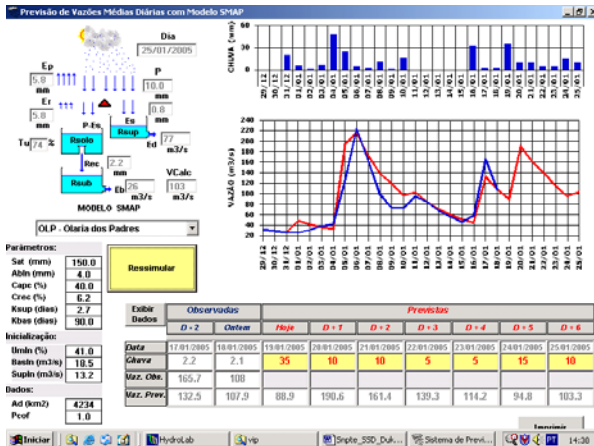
Previsão de Vazões Médias Diárias com Modelo SMAP

Dia
25/01/2005

Ep
5.8
mm

P
10.0
mm

Er
5.8
mm

0.8
mm

P-Es
Es
Rsolo
Rsup
Ed
77
m3/s

Tu 74 %

Rec
2.2
mm

Rsub
Eb
26
m3/s

VCalc
103
m3/s

MODELO SMAP

OLP - Olaria dos Padres

Parâmetros:
| | |
|---|---|
| Sat (mm) | 150.0 |
| Abln (mm) | 4.0 |
| Capc (%) | 40.0 |
| Crec (%) | 6.2 |
| Ksup (dias) | 2.7 |
| Kbas (dias) | 90.0 |

Ressimular

Inicialização:
| | |
|---|---|
| Umin (%) | 41.0 |
| Basin (m3/s) | 10.5 |
| Supin (m3/s) | 13.2 |

Dados:
| | |
|---|---|
| Ad (km2) | 4234 |
| Pcof | 1.0 |

CHUVA (mm)
60
40
20
0

29/12 30/12 31/12 01/01 02/01 03/01 04/01 05/01 06/01 07/01 08/01 09/01 10/01 11/01 12/01 13/01 14/01 15/01 16/01 17/01 18/01 19/01 20/01 21/01 22/01 23/01 24/01 25/01

VAZÃO (m3/s)
240
220
200
180
160
140
120
100
80
60
40
20
0

29/12 30/12 31/12 01/01 02/01 03/01 04/01 05/01 06/01 07/01 08/01 09/01 10/01 11/01 12/01 13/01 14/01 15/01 16/01 17/01 18/01 19/01 20/01 21/01 22/01 23/01 24/01 25/01

| Exibir Dados | Observadas | | Previstas | | | | | | |
|---|---|---|---|---|---|---|---|---|---|
| | D - 2 | Ontem | Hoje | D + 1 | D + 2 | D + 3 | D + 4 | D + 5 | D + 6 |
| Data | 17/01/2005 | 18/01/2005 | 19/01/2005 | 20/01/2005 | 21/01/2005 | 22/01/2005 | 23/01/2005 | 24/01/2005 | 25/01/2005 |
| Chuva | 2.2 | 2.1 | 35 | 10 | 10 | 5 | 5 | 15 | 10 |
| Vaz. Obs. | 165.7 | 108 | | | | | | | |
| Vaz. Prev. | 132.5 | 107.9 | 88.9 | 190.6 | 161.4 | 139.3 | 114.2 | 94.8 | 103.3 |

Imprimir

Iniciar | HydroLab | vip | Snpte_SSD_Duk... | Sistema de Previ... | PT | 14:30